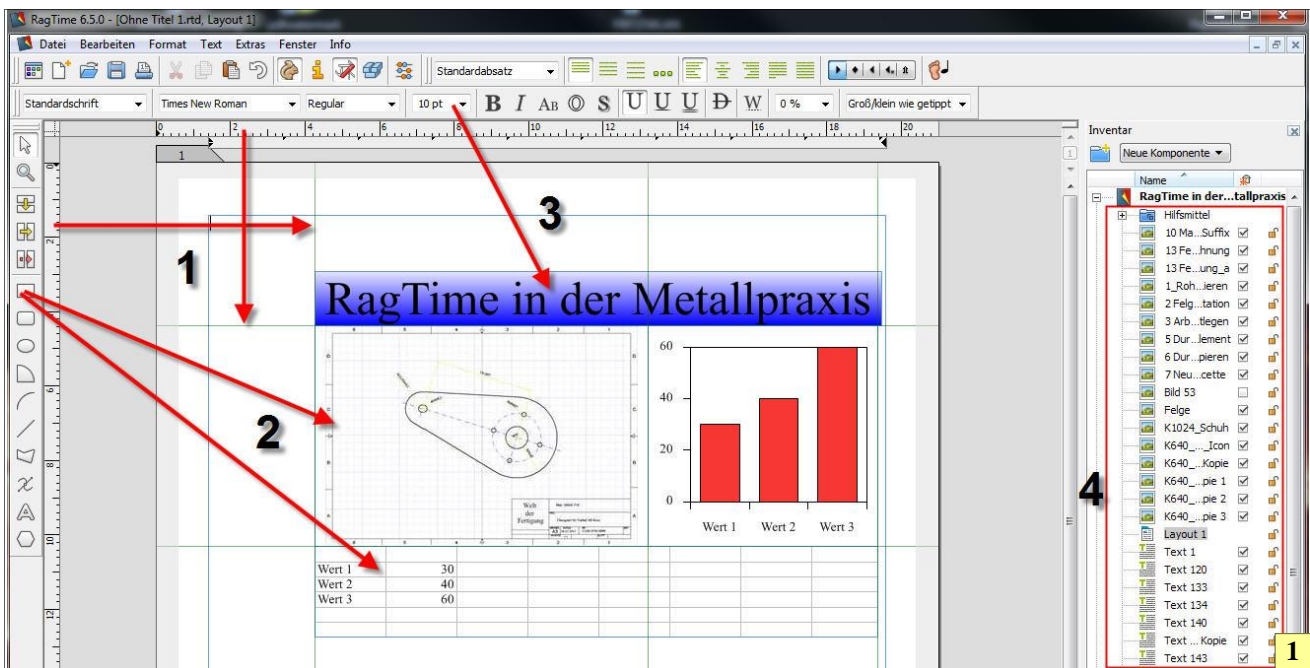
RagTime 6.5.0 - [Ohne Titel 1.rtd, Layout 1]

Datei Bearbeiten Format Text Extras Fenster Info

Standardabsatz

Standardschrift Times New Roman Regular 10 pt B I AB S U U U D W 0 % Groß/klein wie getippt

Inventar

Neue Komponente

Name

RagTime in der...tallpraxis
Hilfsmittel
10 Ma...Suffix
13 Fe...hnung
13 Fe...ung_a
1_Roh...ieren
2 Felg...tation
3 Arb...tlegen
5 Dur...lement
6 Dur...pieren
7 Neu...cette
Bild 53
Felge
K1024_Schuh
K640_..._Icon
K640_...Kopie
K640_...pie 1
K640_...pie 2
K640_...pie 3
Layout 1
Text 1
Text 120
Text 133
Text 134
Text 140
Text ... Kopie
Text 143

1

1

2

3

4

RagTime in der Metallpraxis

60
40
20
0
Wert 1 Wert 2 Wert 3

Welt der Fertigung

| Wert 1 | 30 |
|---|---|
| Wert 2 | 40 |
| Wert 3 | 60 |

1